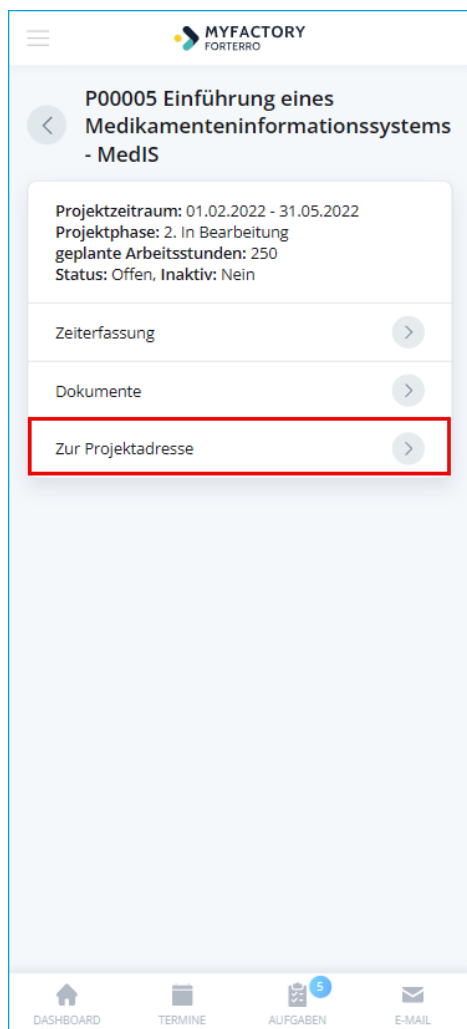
MYFACTORY
FORTERRO

P00005 Einführung eines Medikamenteninformationssystems - MedIS

**Projektzeitraum:** 01.02.2022 - 31.05.2022
**Projektphase:** 2. In Bearbeitung
**geplante Arbeitsstunden:** 250
**Status:** Offen, **Inaktiv:** Nein

Zeiterfassung

Dokumente

Zur Projektadresse

DASHBOARD
TERMINE
5
AUFGABEN
E-MAIL